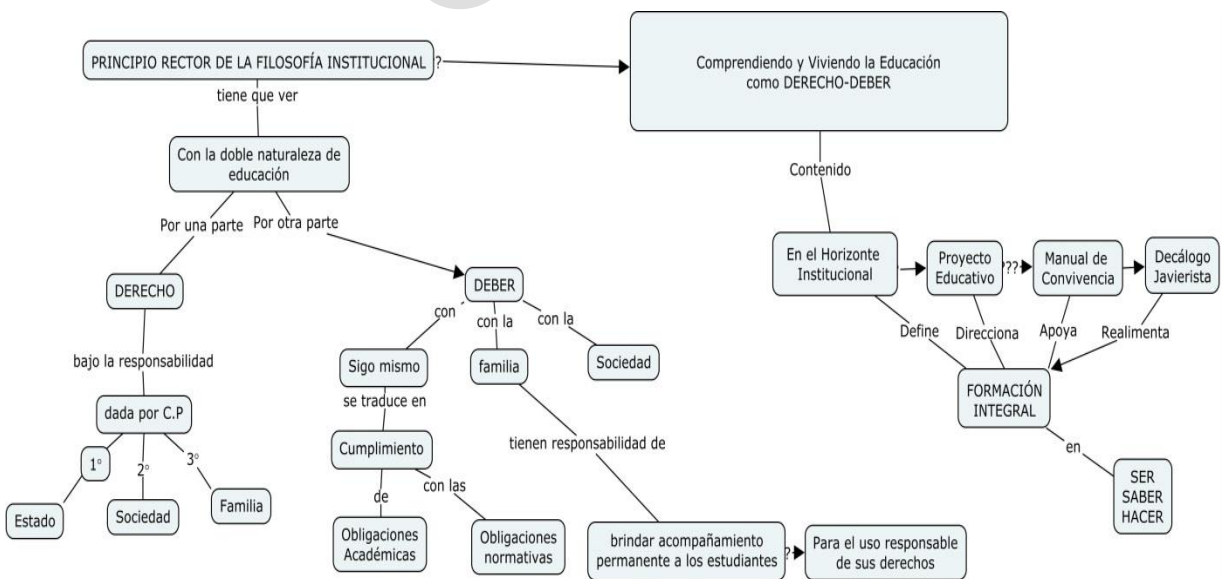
PRINCIPIO RECTOR DE LA FILOSOFÍA INSTITUCIONAL

?

Comprendiendo y Viviendo la Educación como DERECHO-DEBER

tiene que ver

Con la doble naturaleza de educación

Por una parte

Por otra parte

DERECHO

bajo la responsabilidad

dada por C.P

1°

2°

3°

Estado

Sociedad

Familia

DEBER

con

con la

con la

Sigo mismo

familia

Sociedad

se traduce en

Cumplimiento

de

con las

Obligaciones Académicas

Obligaciones normativas

tienen responsabilidad de

brindar acompañamiento permanente a los estudiantes

?

Para el uso responsable de sus derechos

Contenido

En el Horizonte Institucional

Proyecto Educativo

??

Manual de Convivencia

Decálogo Javierista

Define

Direcciona

Apoya

Realimenta

FORMACIÓN INTEGRAL

en

SER
SABER
HACER